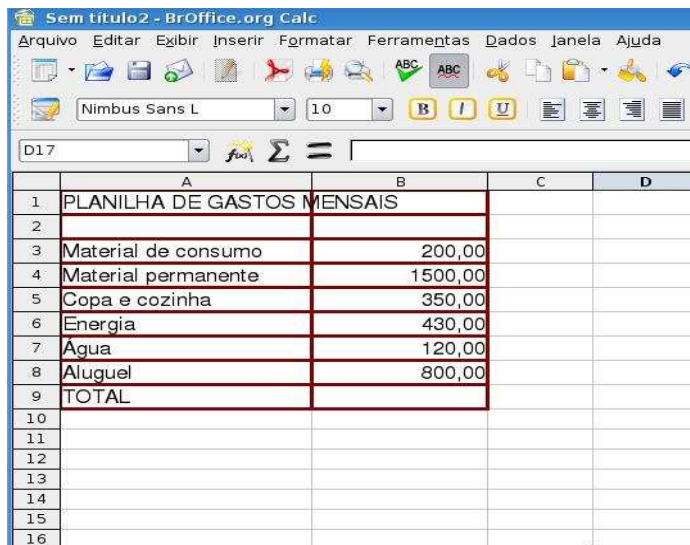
Sem título2 - BrOffice.org Calc

Arquivo Editar Exibir Inserir Formatar Ferramentas Dados Janela Ajuda

Nimbus Sans L 10

D17

| | A | B | C | D |
|---|---|---|---|---|
| 1 | PLANILHA DE GASTOS MENSAIS | | | |
| 2 | | | | |
| 3 | Material de consumo | 200,00 | | |
| 4 | Material permanente | 1500,00 | | |
| 5 | Copa e cozinha | 350,00 | | |
| 6 | Energia | 430,00 | | |
| 7 | Água | 120,00 | | |
| 8 | Aluguel | 800,00 | | |
| 9 | TOTAL | | | |
| 10 | | | | |
| 11 | | | | |
| 12 | | | | |
| 13 | | | | |
| 14 | | | | |
| 15 | | | | |
| 16 | | | | |